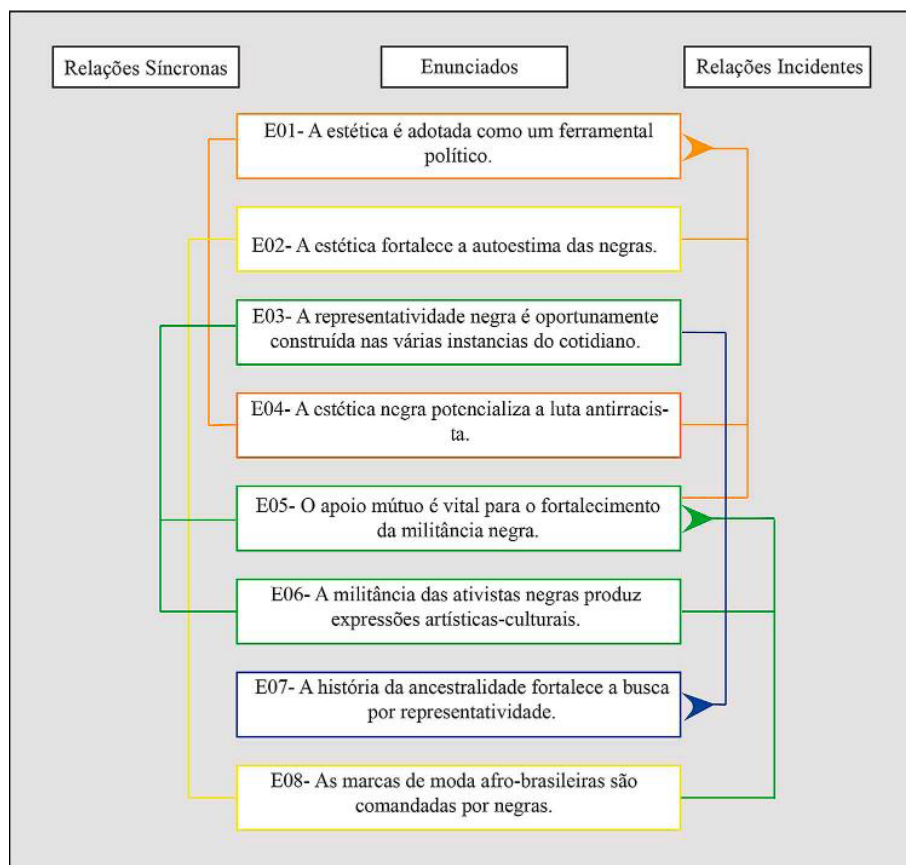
Relações Síncronas

Enunciados

Relações Incidentes

E01- A estética é adotada como um ferramental político.

E02- A estética fortalece a autoestima das negras.

E03- A representatividade negra é oportunamente construída nas várias instancias do cotidiano.

E04- A estética negra potencializa a luta antirracista.

E05- O apoio mútuo é vital para o fortalecimento da militância negra.

E06- A militância das ativistas negras produz expressões artísticas-culturais.

E07- A história da ancestralidade fortalece a busca por representatividade.

E08- As marcas de moda afro-brasileiras são comandadas por negras.